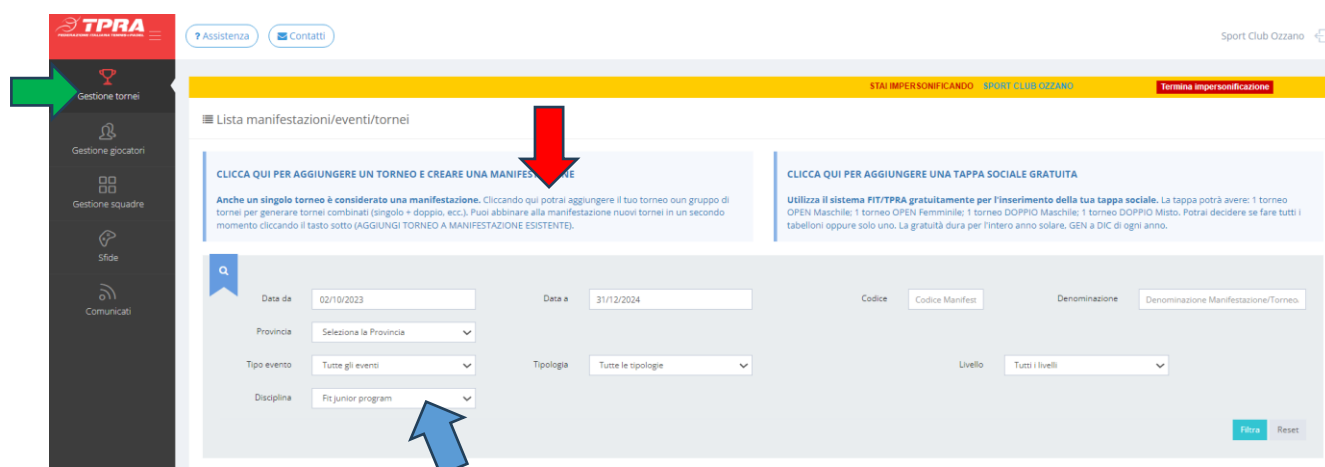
TPRA
FEDERAZIONE ITALIANA TENNIS E PADEL

? Assistenza Contatti

Sport Club Ozzano

Gestione tornei
Gestione giocatori
Gestione squadre
Sfide
Comunicati

STAI IMPERSONIFICANDO SPORT CLUB OZZANO Termina impersonificazione

Lista manifestazioni/eventi/tornei

CLICCA QUI PER AGGIUNGERE UN TORNEO E CREARE UNA MANIFES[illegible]NE

Anche un singolo torneo è considerato una manifestazione. Cliccando qui potrai aggiungere il tuo torneo oun gruppo di tornei per generare tornei combinati (singolo + doppio, ecc.). Puoi abbinare alla manifestazione nuovi tornei in un secondo momento cliccando il tasto sotto (AGGIUNGI TORNEO A MANIFESTAZIONE ESISTENTE).

CLICCA QUI PER AGGIUNGERE UNA TAPPA SOCIALE GRATUITA

Utilizza il sistema FIT/TPRA gratuitamente per l'inserimento della tua tappa sociale. La tappa potrà avere: 1 torneo OPEN Maschile; 1 torneo OPEN Femminile; 1 torneo DOPPIO Maschile; 1 torneo DOPPIO Misto. Potrai decidere se fare tutti i tabelloni oppure solo uno. La gratuità dura per l'intero anno solare, GEN a DIC di ogni anno.

Data da 02/10/2023
Data a 31/12/2024
Codice Codice Manifest
Denominazione Denominazione Manifestazione/Torneo.
Provincia Seleziona la Provincia
Tipo evento Tutte gli eventi
Tipologia Tutte le tipologie
Livello Tutti i livelli
Disciplina Fit junior program

Filtra Reset